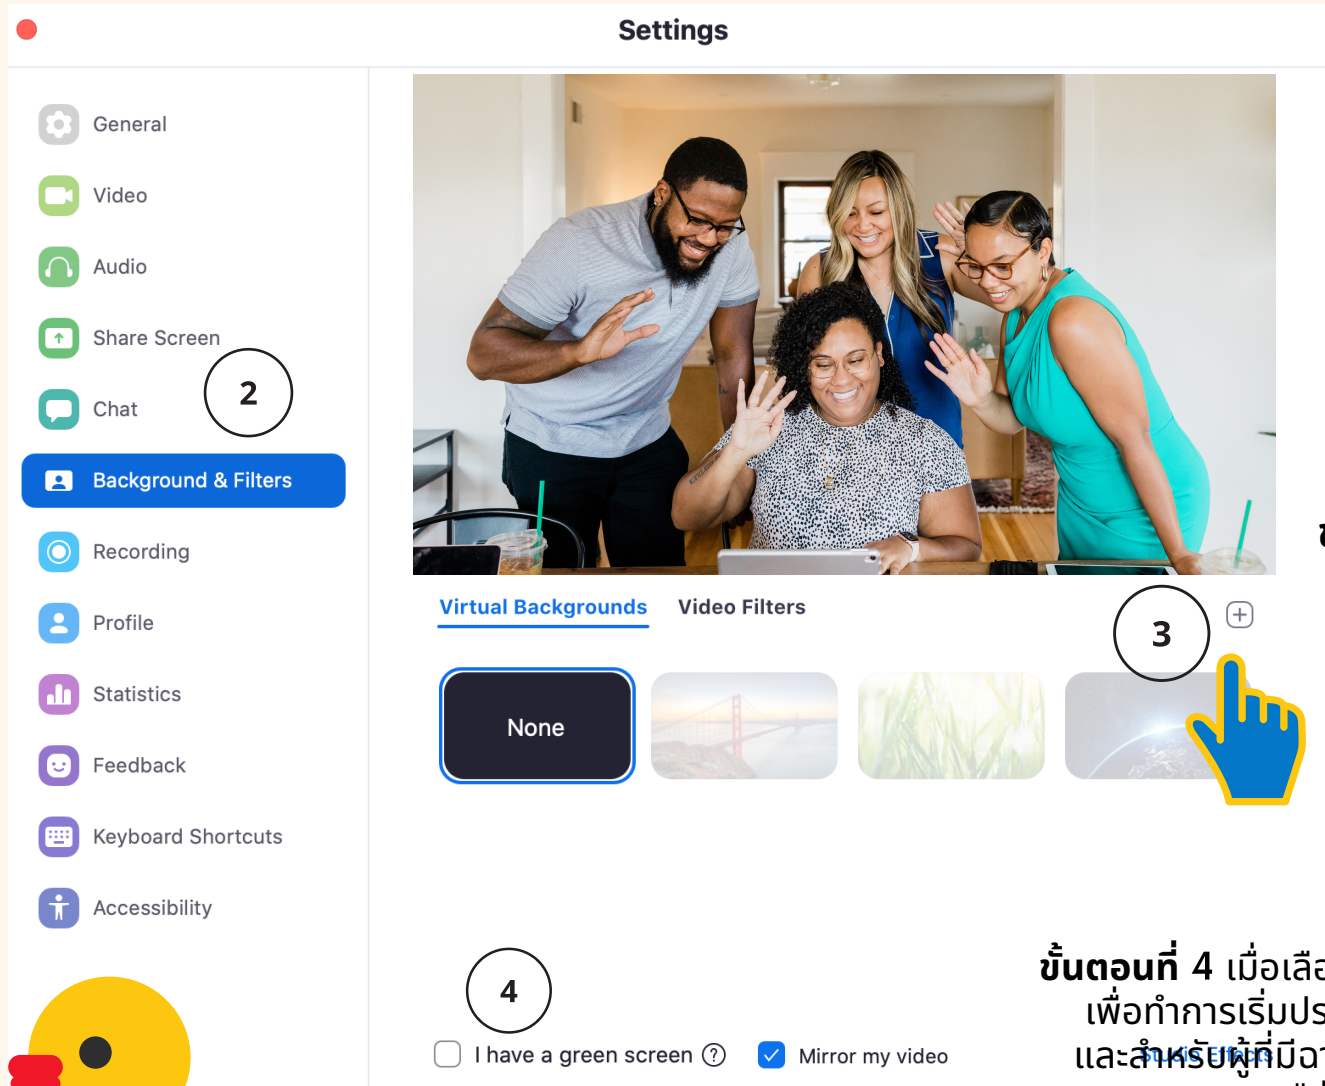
Settings

General
Video
Audio
Share Screen
Chat
2
Background & Filters
Recording
Profile
Statistics
Feedback
Keyboard Shortcuts
Accessibility

Virtual Backgrounds
Video Filters
3
None

4
I have a green screen
Mirror my video
Studio Effects

ขั้นตอนที่ 4 เมื่อเลือ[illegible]
เพื่อทำการเริ่มปร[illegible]
และสำหรับผู้ที่มีฉ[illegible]